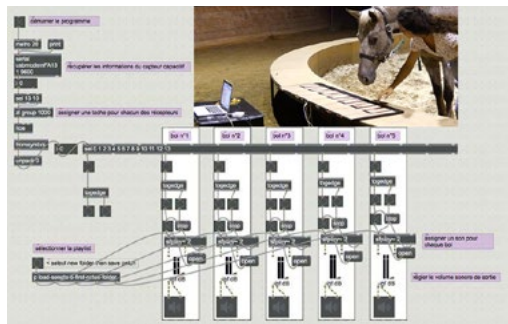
démarrer le programme

metro 20

print

serial usbmodemFA13 1 9600

récupérer les informations du capteur capacitif

sel 10 13

zl group 1000

assigner une touche pour chacun des récepteurs

itoa

fromsymbol

unpack 0

sel 0 1 2 3 4 5 6 7 8 9 10 11 12 13

togedge

bol n°1

bol n°2

bol n°3

bol n°4

bol n°5

togedge

togedge

togedge

togedge

togedge

sélectionner la playlist

< select new folder then save patch

p load-samples-&-find-cycles-folder

assigner un son pour chacun bol

régler le volume sonore de sortie

open

open

open

open

open